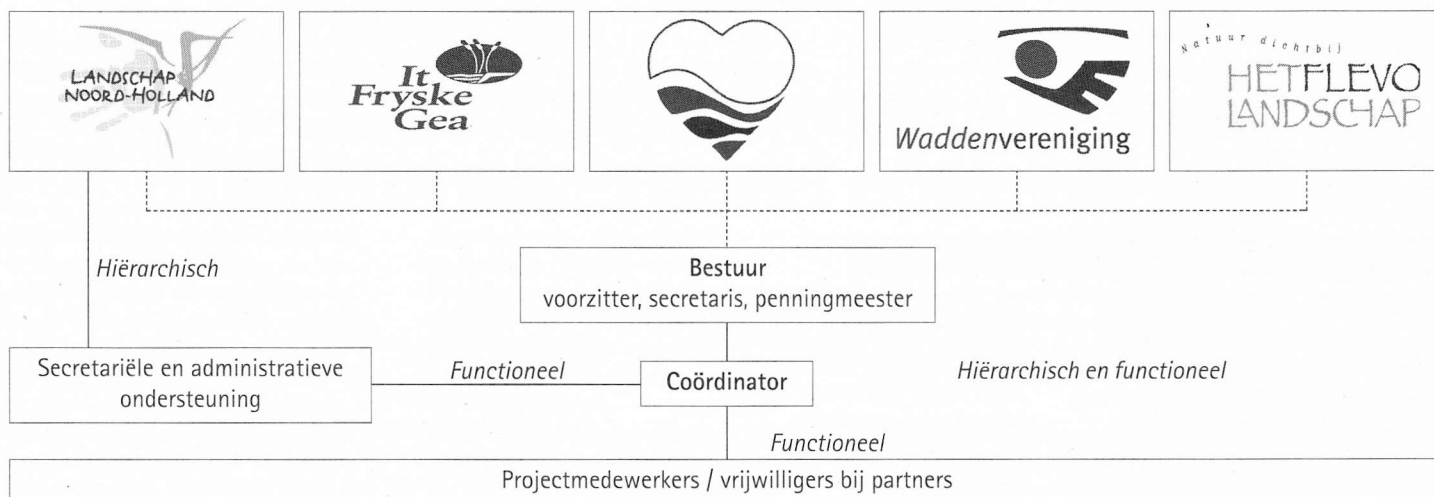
LANDSCHAP NOORD-HOLLAND

It Fryske Gea

Waddenvereniging

Natuur dichtbij
HETFLEVO LANDSCHAP

Hiërarchisch

Bestuur
voorzitter, secretaris, penningmeester

Secretariële en administratieve ondersteuning

Functioneel

Coördinator

Hiërarchisch en functioneel

Functioneel

Projectmedewerkers / vrijwilligers bij partners